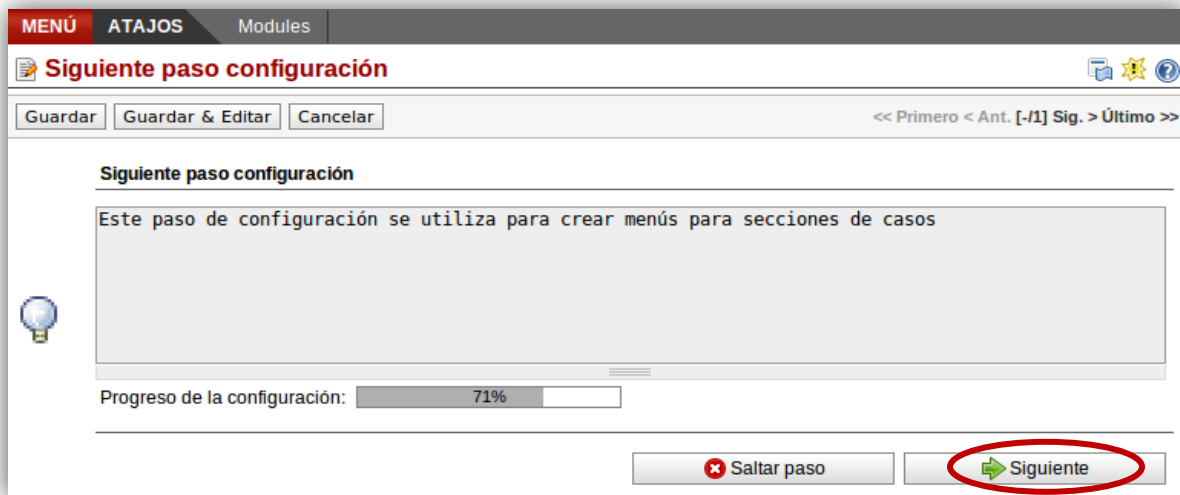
MENÚ ATAJOS Modules

Siguiente paso configuración

Guardar Guardar & Editar Cancelar

<< Primero < Ant. [-/1] Sig. > Último >>

Siguiente paso configuración

Este paso de configuración se utiliza para crear menús para secciones de casos

Progreso de la configuración: 71%

Saltar paso Siguiente